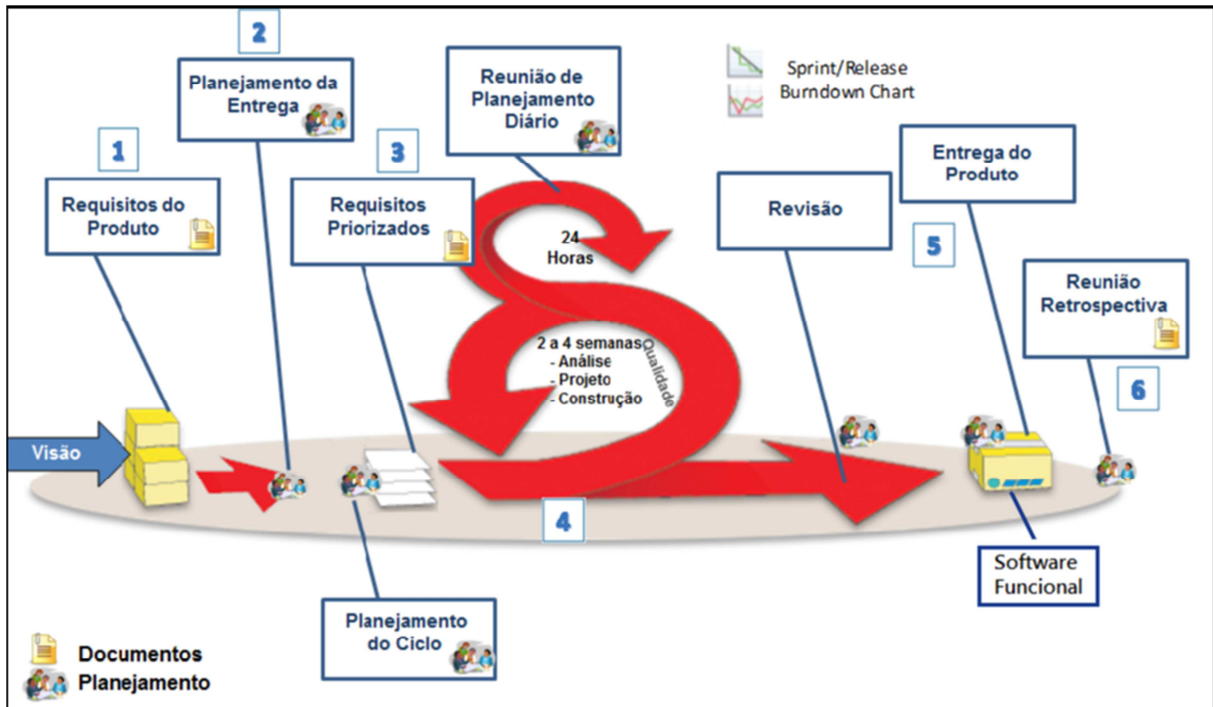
2

Planejamento da Entrega

Reunião de Planejamento Diário

Sprint/Release Burndown Chart

1

Requisitos do Produto

3

Requisitos Priorizados

24 Horas

Revisão

Entrega do Produto

5

Reunião Retrospectiva

2 a 4 semanas
- Análise
- Projeto
- Construção

Qualidade

6

Visão

4

Software Funcional

Planejamento do Ciclo

Documentos
Planejamento